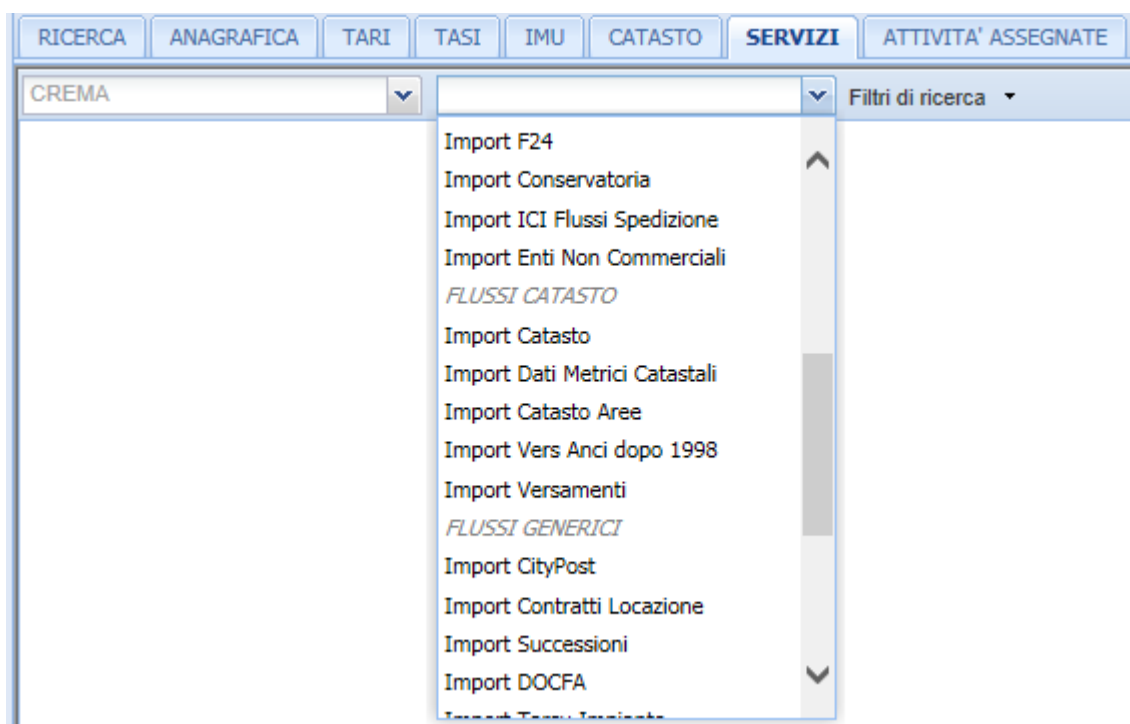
RICERCA | ANAGRAFICA | TARI | TASI | IMU | CATASTO | SERVIZI | ATTIVITA' ASSEGNATE

CREMA

Filtri di ricerca

Import F24
Import Conservatoria
Import ICI Flussi Spedizione
Import Enti Non Commerciali
FLUSSI CATASTO
Import Catasto
Import Dati Metrici Catastali
Import Catasto Aree
Import Vers Anci dopo 1998
Import Versamenti
FLUSSI GENERICI
Import CityPost
Import Contratti Locazione
Import Successioni
Import DOCFA
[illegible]